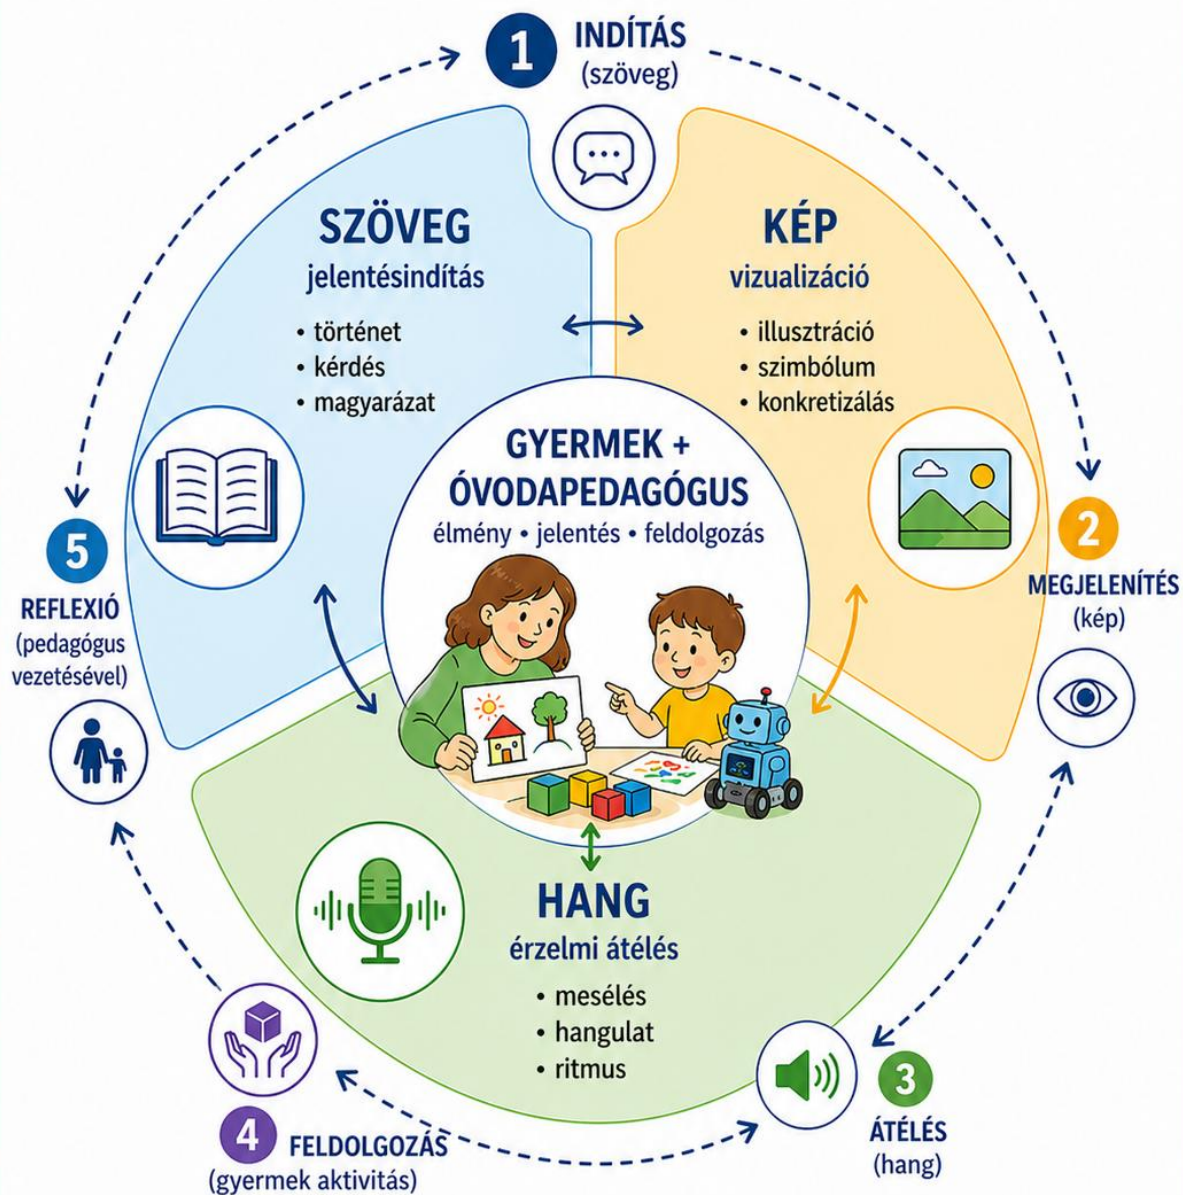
1 INDÍTÁS (szöveg)

SZÖVEG
jelentésindítás
• történet
• kérdés
• magyarázat

KÉP
vizualizáció
• illusztráció
• szimbólum
• konkretizálás

GYERMEK + ÓVODAPEDAGÓGUS
élmény • jelentés • feldolgozás

2 MEGJELENÍTÉS (kép)

5 REFLEXIÓ (pedagógus vezetésével)

HANG
érzelmi átélés
• mesélés
• hangulat
• ritmus

3 ÁTÉLÉS (hang)

4 FELDOLGOZÁS (gyermek aktivitás)